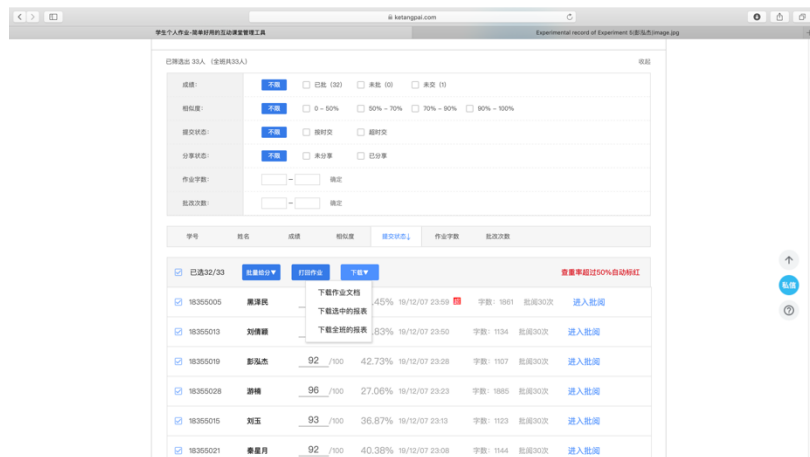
ketangpai.com

学生个人作业-简单好用的互动课堂管理工具

Experimental record of Experiment 5|彭泓杰|image.jpg

已筛选出 33人（全班共33人）

收起

成绩： 不限 已批（32） 未批（0） 未交（1）

相似度： 不限 0～50% 50%～70% 70%～90% 90%～100%

提交状态： 不限 按时交 超时交

分享状态： 不限 未分享 已分享

作业字数： – 确定

批改次数： – 确定

学号 姓名 成绩 相似度 提交状态↓ 作业字数 批改次数

已选32/33 批量给分▼ 打回作业 下载▼

查重率超过50%自动标红

下载作业文档

下载选中的报表

下载全班的报表

| | | | | | | | |
|---|---|---|---|---|---|---|---|
| 18355005 | 黑泽民 | | 45% | 19/12/07 23:59 | 字数：1881 | 批阅30次 | 进入批阅 |
| 18355013 | 刘倩颖 | | 83% | 19/12/07 23:50 | 字数：1134 | 批阅30次 | 进入批阅 |
| 18355019 | 彭泓杰 | 92 /100 | 42.73% | 19/12/07 23:28 | 字数：1107 | 批阅30次 | 进入批阅 |
| 18355028 | 游楠 | 96 /100 | 27.06% | 19/12/07 23:23 | 字数：1885 | 批阅30次 | 进入批阅 |
| 18355015 | 刘玉 | 93 /100 | 36.87% | 19/12/07 23:13 | 字数：1123 | 批阅30次 | 进入批阅 |
| 18355021 | 秦星月 | 92 /100 | 40.38% | 19/12/07 23:08 | 字数：1144 | 批阅30次 | 进入批阅 |

私信